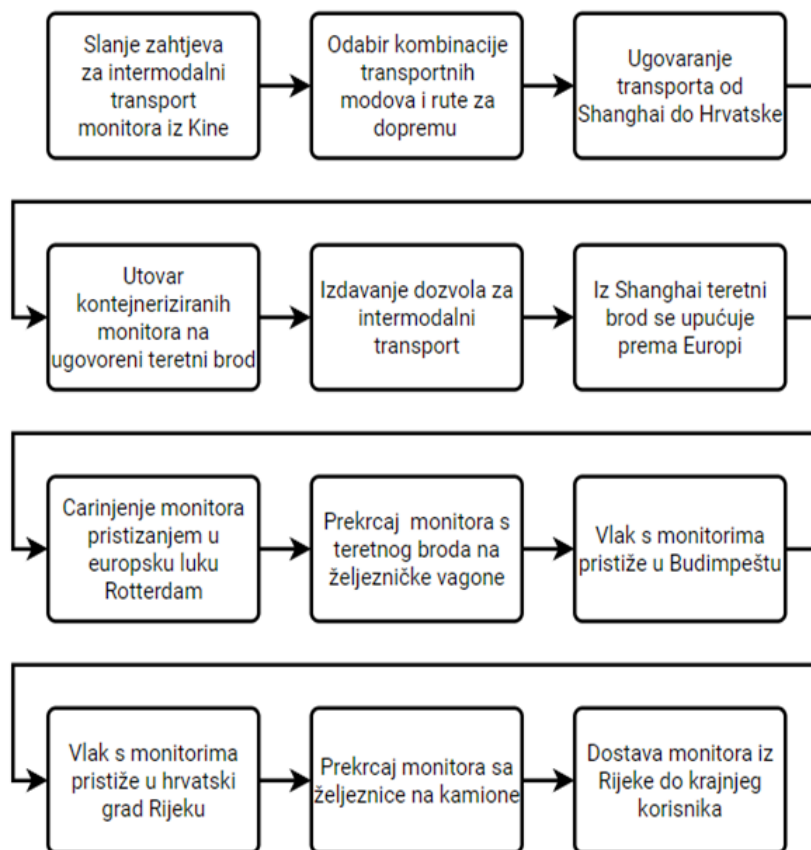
Slanje zahtjeva za intermodalni transport monitora iz Kine

Odabir kombinacije transportnih modova i rute za dopremu

Ugovaranje transporta od Shanghai do Hrvatske

Utovar kontejneriziranih monitora na ugovoreni teretni brod

Izdavanje dozvola za intermodalni transport

Iz Shanghai teretni brod se upućuje prema Europi

Carinjenje monitora pristizanjem u europsku luku Rotterdam

Prekrcaj monitora s teretnog broda na željezničke vagone

Vlak s monitorima pristiže u Budimpeštu

Vlak s monitorima pristiže u hrvatski grad Rijeku

Prekrcaj monitora sa željeznice na kamione

Dostava monitora iz Rijeke do krajnjeg korisnika